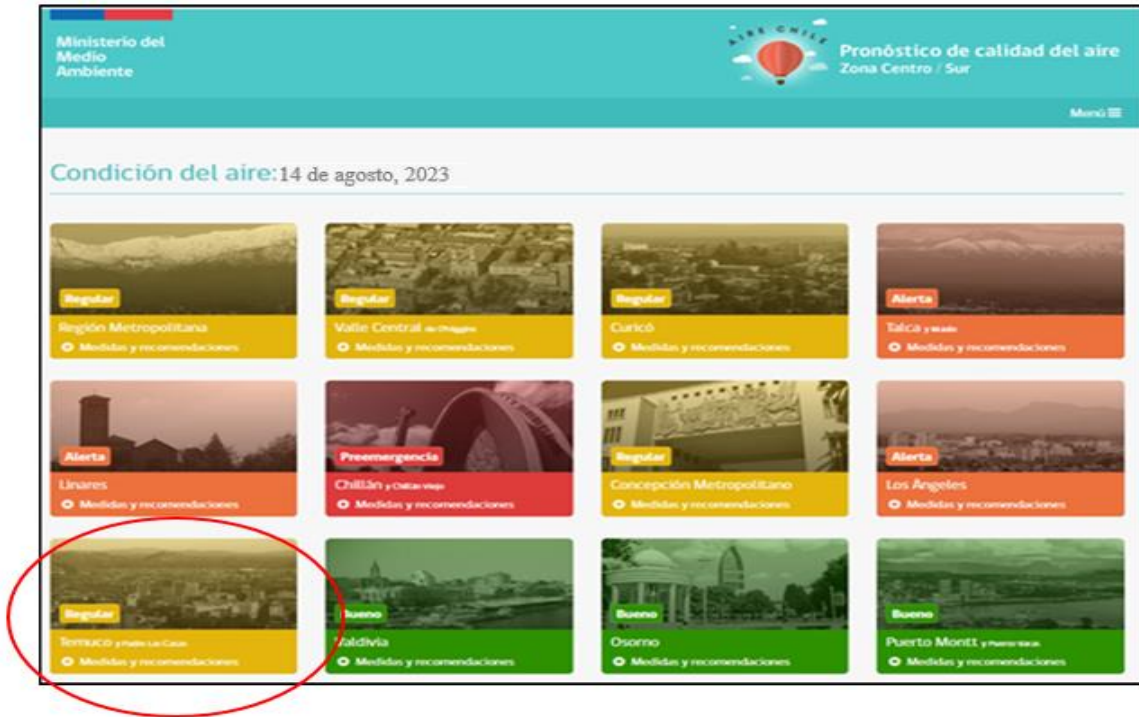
Ministerio del Medio Ambiente

AIRE CHILE

Pronóstico de calidad del aire
Zona Centro / Sur

Menú

Condición del aire: 14 de agosto, 2023

Regular
Región Metropolitana
Medidas y recomendaciones

Regular
Valle Central de O'Higgins
Medidas y recomendaciones

Regular
Curicó
Medidas y recomendaciones

Alerta
Talca y Maule
Medidas y recomendaciones

Alerta
Linares
Medidas y recomendaciones

Preemergencia
Chillán y Chillán Viejo
Medidas y recomendaciones

Regular
Concepción Metropolitano
Medidas y recomendaciones

Alerta
Los Ángeles
Medidas y recomendaciones

Regular
Temuco y Padre Las Casas
Medidas y recomendaciones

Bueno
Valdivia
Medidas y recomendaciones

Bueno
Osorno
Medidas y recomendaciones

Bueno
Puerto Montt y Puerto Varas
Medidas y recomendaciones